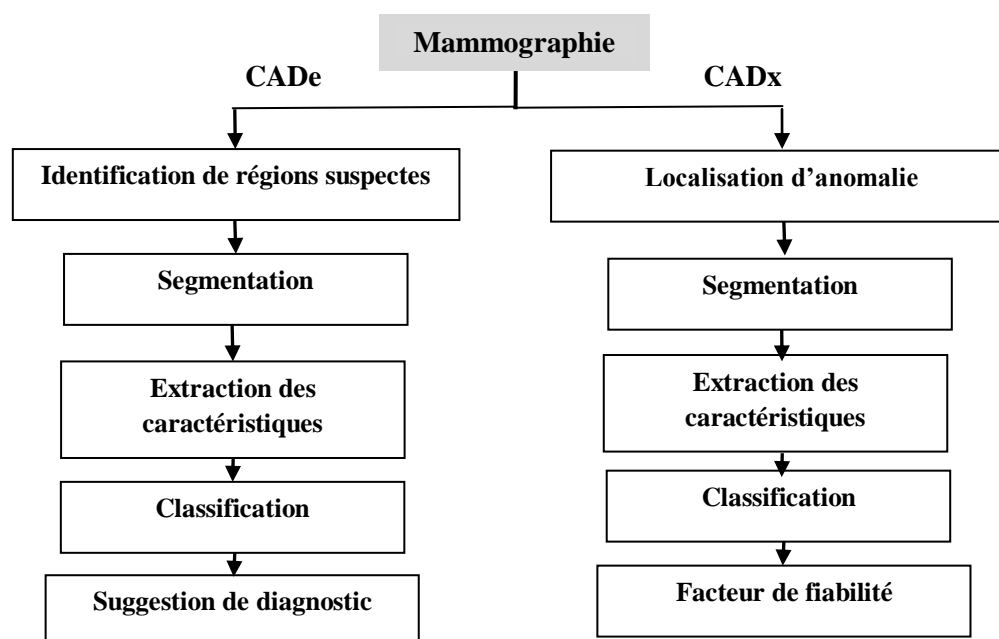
Mammographie

CADe

Identification de régions suspectes

Segmentation

Extraction des caractéristiques

Classification

Suggestion de diagnostic

CADx

Localisation d’anomalie

Segmentation

Extraction des caractéristiques

Classification

Facteur de fiabilité